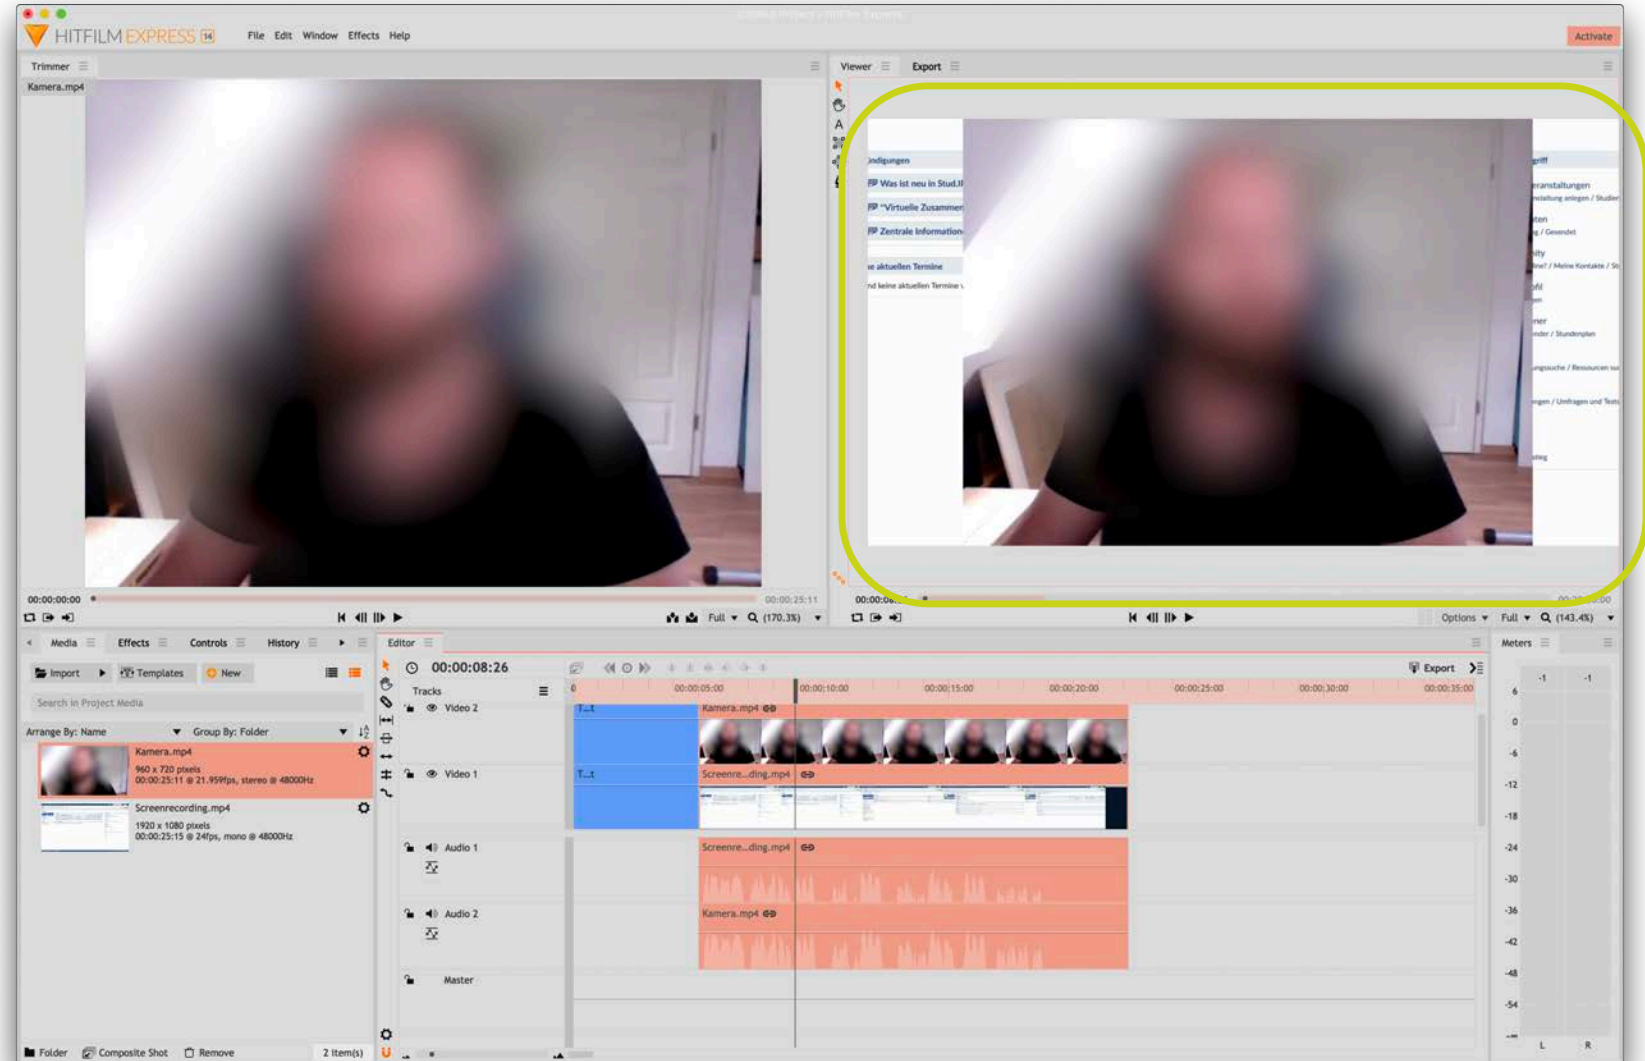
HITFILM EXPRESS 14 File Edit Window Effects Help

Activate

Trimmer

Kamera.mp4

00:00:00:00

00:00:25:11

Full (170.3%)

Viewer Export

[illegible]ndigungen

Was ist neu in Stud.I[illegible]

"Virtuelle Zusammen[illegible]

Zentrale Information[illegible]

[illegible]e aktuellen Termine

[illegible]nd keine aktuellen Termine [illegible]

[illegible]griff

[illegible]eranstaltungen

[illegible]staltung anlegen / Studier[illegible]

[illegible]ten

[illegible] / Gesendet

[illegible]ity

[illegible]ine? / Meine Kontakte / St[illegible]

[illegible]fil

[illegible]ner

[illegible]nder / Stundenplan

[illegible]ungssuche / Ressourcen su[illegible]

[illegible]ngen / Umfragen und Tests

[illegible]eg

00:00:0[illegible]

Options Full (143.4%)

Media Effects Controls History

Import Templates New

Search in Project Media

Arrange By: Name Group By: Folder

Kamera.mp4
960 x 720 pixels
00:00:25:11 @ 21.959fps, stereo @ 48000Hz

Screenrecording.mp4
1920 x 1080 pixels
00:00:25:15 @ 24fps, mono @ 48000Hz

Folder Composite Shot Remove 2 item(s)

Editor

00:00:08:26

Export

Tracks

0 00:00:05:00 00:00:10:00 00:00:15:00 00:00:20:00 00:00:25:00 00:00:30:00 00:00:35:00

Video 2 T...t Kamera.mp4

Video 1 T...t Screenre...ding.mp4

Audio 1 Screenre...ding.mp4

Audio 2 Kamera.mp4

Master

Meters

-1 -1

6 0 -6 -12 -18 -24 -30 -36 -42 -48 -54

L R